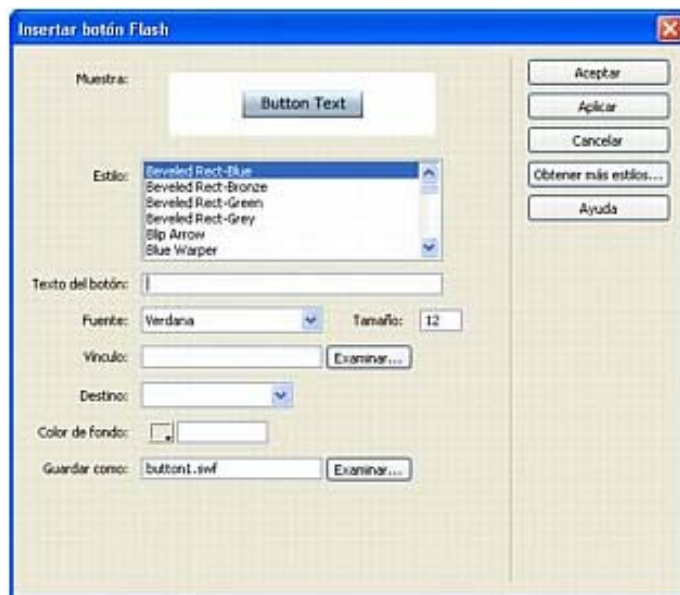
Insertar botón Flash

Muestra:

Button Text

Estilo:
Beveled Rect-Blue
Beveled Rect-Bronze
Beveled Rect-Green
Beveled Rect-Grey
Blip Arrow
Blue Warper

Texto del botón:

Fuente: Verdana

Tamaño: 12

Vínculo: Examinar...

Destino:

Color de fondo:

Guardar como: button1.swf Examinar...

Aceptar

Aplicar

Cancelar

Obtener más estilos...

Ayuda